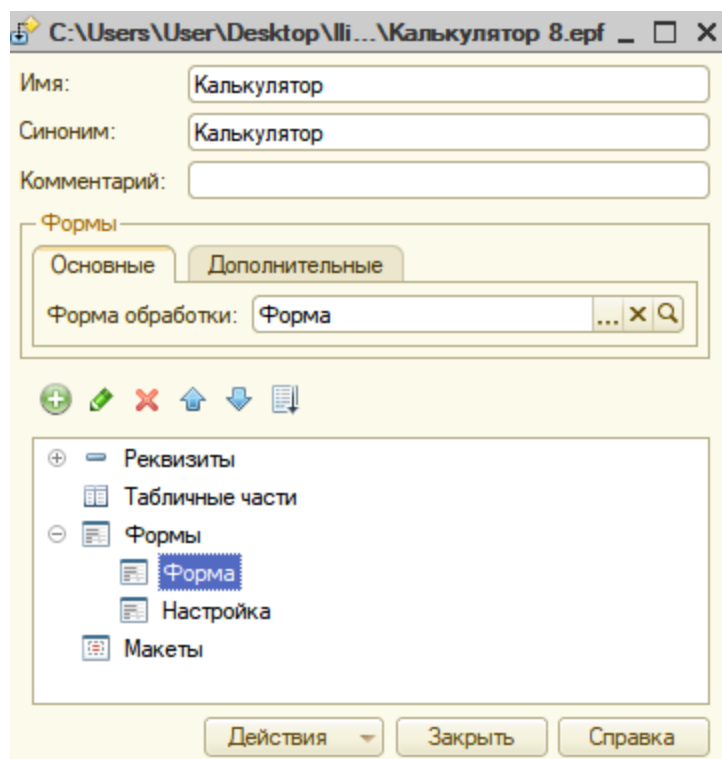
C:\Users\User\Desktop\Ili...\Калькулятор 8.epf

Имя: Калькулятор

Синоним: Калькулятор

Комментарий:

Формы

Основные | Дополнительные

Форма обработки: Форма ... ✕

Реквизиты
Табличные части
Формы
Форма
Настройка
Макеты

Действия | Закрыть | Справка